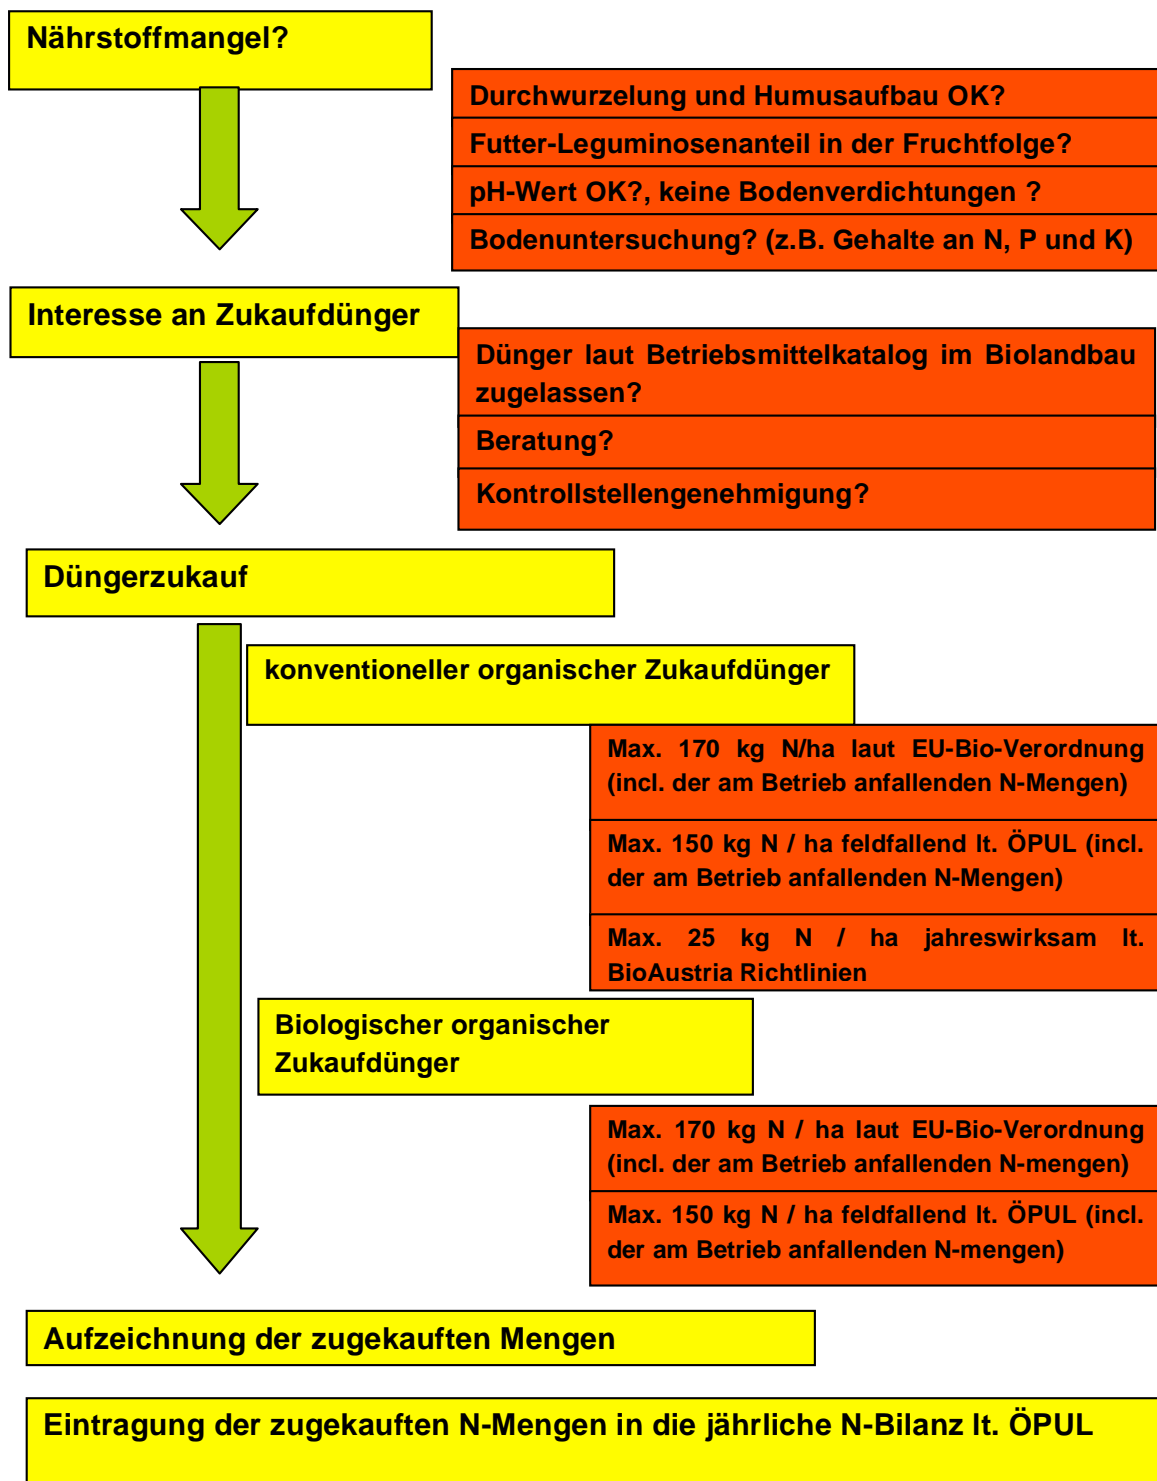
Nährstoffmangel?

Durchwurzelung und Humusaufbau OK?

Futter-Leguminosenanteil in der Fruchtfolge?

pH-Wert OK?, keine Bodenverdichtungen ?

Bodenuntersuchung? (z.B. Gehalte an N, P und K)

Interesse an Zukaufdünger

Dünger laut Betriebsmittelkatalog im Biolandbau zugelassen?

Beratung?

Kontrollstellengenehmigung?

Düngerzukauf

konventioneller organischer Zukaufdünger

Max. 170 kg N/ha laut EU-Bio-Verordnung (incl. der am Betrieb anfallenden N-Mengen)

Max. 150 kg N / ha feldfallend lt. ÖPUL (incl. der am Betrieb anfallenden N-Mengen)

Max. 25 kg N / ha jahreswirksam lt. BioAustria Richtlinien

Biologischer organischer Zukaufdünger

Max. 170 kg N / ha laut EU-Bio-Verordnung (incl. der am Betrieb anfallenden N-mengen)

Max. 150 kg N / ha feldfallend lt. ÖPUL (incl. der am Betrieb anfallenden N-mengen)

Aufzeichnung der zugekauften Mengen

Eintragung der zugekauften N-Mengen in die jährliche N-Bilanz lt. ÖPUL